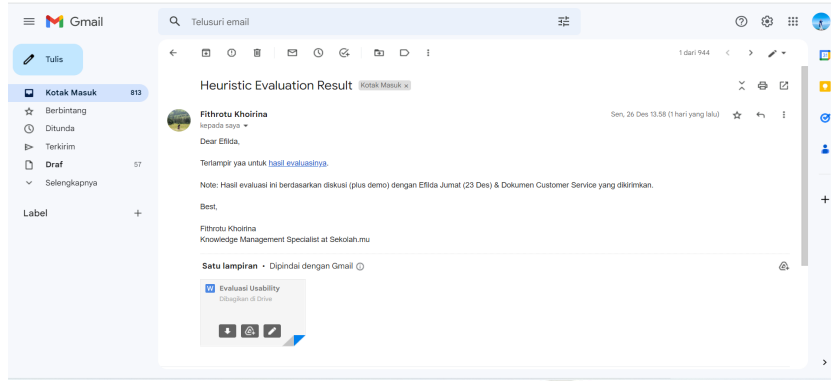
Gmail

Telusuri email

Tulis

Kotak Masuk 813
Berbintang
Ditunda
Terkirim
Draf 57
Selengkapnya

Label

1 dari 944

Heuristic Evaluation Result Kotak Masuk ×

Fithrotu Khoirina
kepada saya

Sen, 26 Des 13.58 (1 hari yang lalu)

Dear Eflida,

Terlampir yaa untuk hasil evaluasinya.

Note: Hasil evaluasi ini berdasarkan diskusi (plus demo) dengan Eflida Jumat (23 Des) & Dokumen Customer Service yang dikirimkan.

Best,

Fithrotu Khoirina
Knowledge Management Specialist at Sekolah.mu

Satu lampiran • Dipindai dengan Gmail

Evaluasi Usability
Dibagikan di Drive